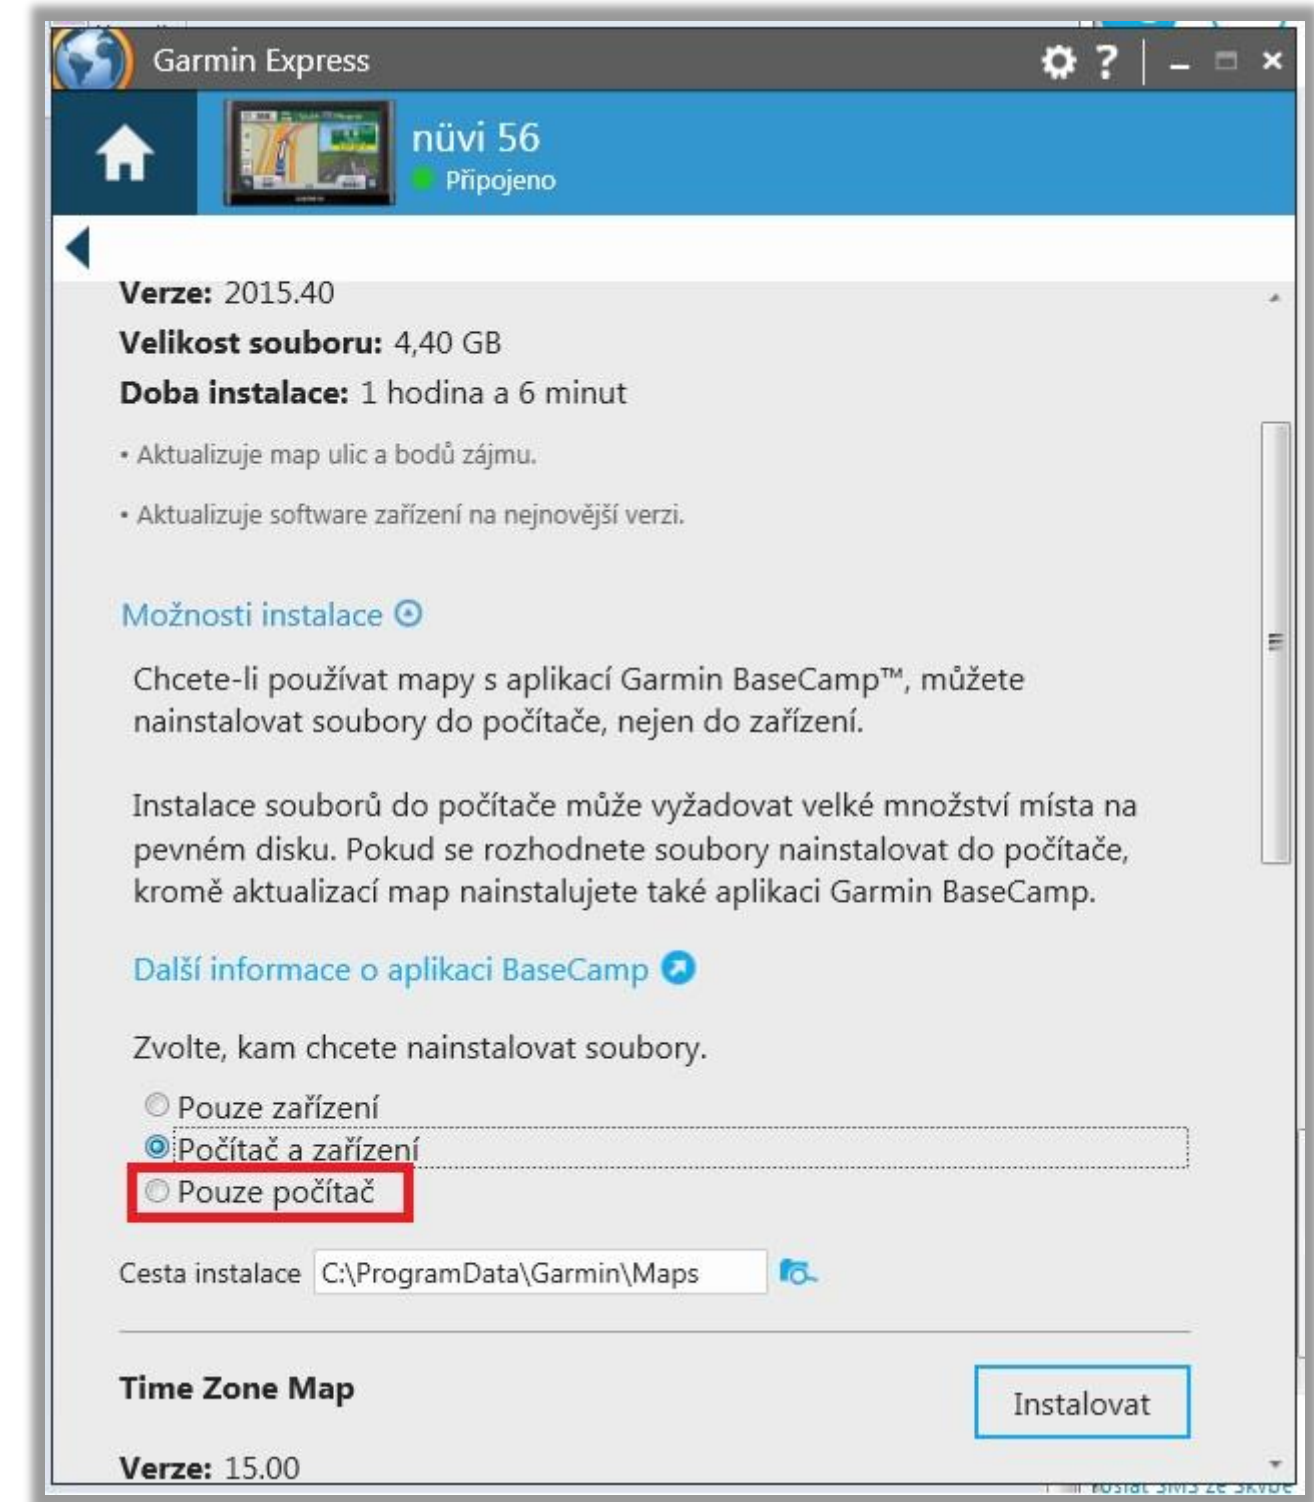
Garmin Express

nüvi 56
Připojeno

Verze: 2015.40
Velikost souboru: 4,40 GB
Doba instalace: 1 hodina a 6 minut

• Aktualizuje map ulic a bodů zájmu.

• Aktualizuje software zařízení na nejnovější verzi.

Možnosti instalace

Chcete-li používat mapy s aplikací Garmin BaseCamp™, můžete nainstalovat soubory do počítače, nejen do zařízení.

Instalace souborů do počítače může vyžadovat velké množství místa na pevném disku. Pokud se rozhodnete soubory nainstalovat do počítače, kromě aktualizací map nainstalujete také aplikaci Garmin BaseCamp.

Další informace o aplikaci BaseCamp

Zvolte, kam chcete nainstalovat soubory.

Pouze zařízení
Počítač a zařízení
Pouze počítač

Cesta instalace C:\ProgramData\Garmin\Maps

Time Zone Map

Instalovat

Verze: 15.00